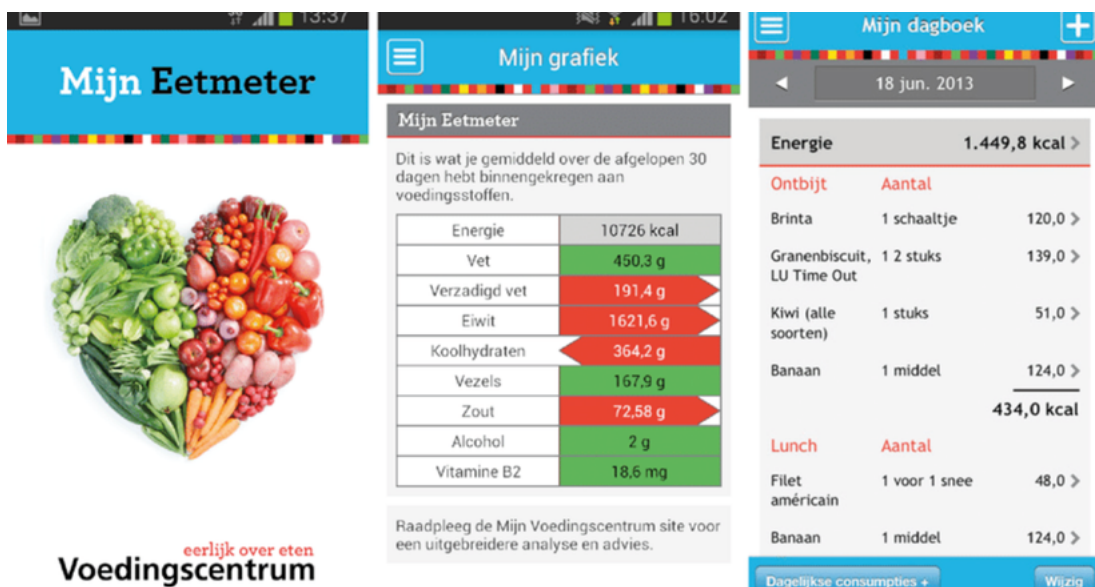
13:37

Mijn Eetmeter

eerlijk over eten
Voedingscentrum

16:02

Mijn grafiek

Mijn Eetmeter

Dit is wat je gemiddeld over de afgelopen 30 dagen hebt binnengekregen aan voedingsstoffen.

| Energie | 10726 kcal |
|---|---|
| Vet | 450,3 g |
| Verzadigd vet | 191,4 g |
| Eiwit | 1621,6 g |
| Koolhydraten | 364,2 g |
| Vezels | 167,9 g |
| Zout | 72,58 g |
| Alcohol | 2 g |
| Vitamine B2 | 18,6 mg |

Raadpleeg de Mijn Voedingscentrum site voor een uitgebreidere analyse en advies.

Mijn dagboek

18 jun. 2013

Energie 1.449,8 kcal

| Ontbijt | Aantal | |
|---|---|---|
| Brinta | 1 schaaltje | 120,0 |
| Granenbiscuit, LU Time Out | 1 2 stuks | 139,0 |
| Kiwi (alle soorten) | 1 stuks | 51,0 |
| Banaan | 1 middel | 124,0 |
| | | 434,0 kcal |

| Lunch | Aantal | |
|---|---|---|
| Filet américain | 1 voor 1 snee | 48,0 |
| Banaan | 1 middel | 124,0 |

Dagelijkse consumpties +
Wijzig